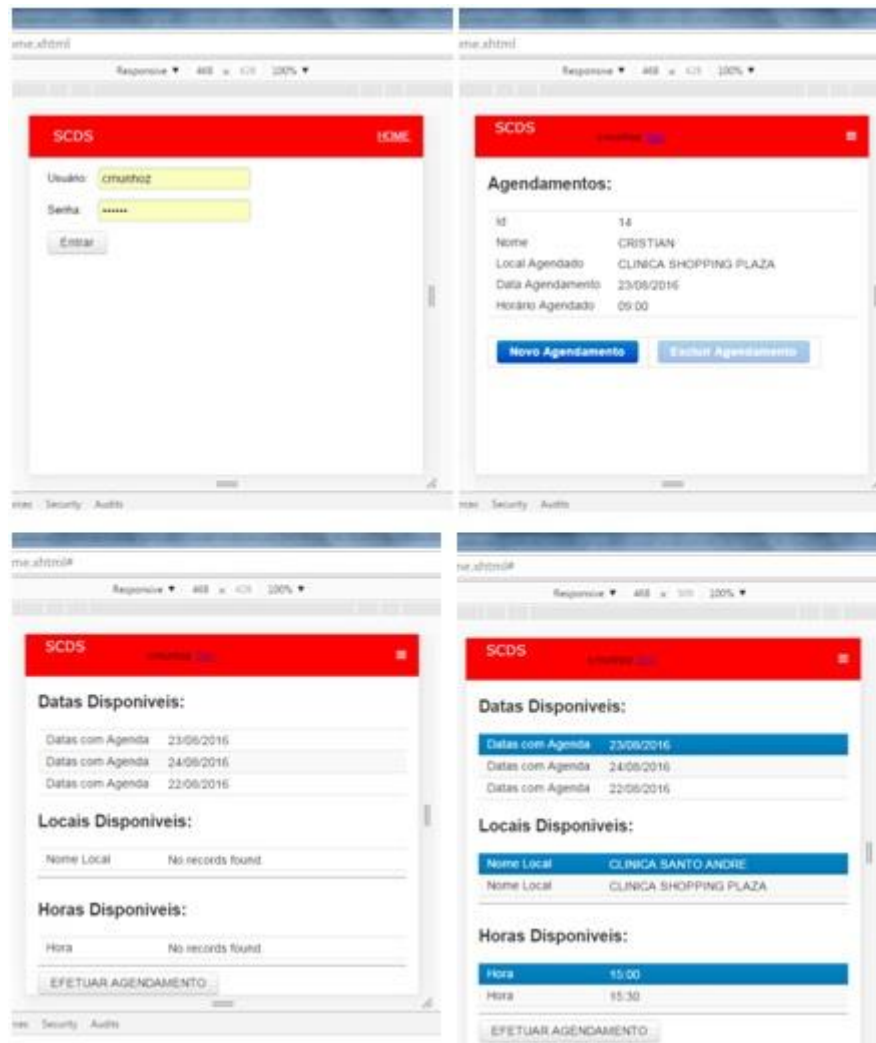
me.xhtml

Responsive ▼ 468 x 628 100% ▼

SCDS

HOME

Usuário: cmunhoz

Senha: ••••••

Entrar

Console Security Audits

me.xhtml

Responsive ▼ 468 x 628 100% ▼

SCDS

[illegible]

Agendamentos:

| | |
|---|---|
| Id | 14 |
| Nome | CRISTIAN |
| Local Agendado | CLINICA SHOPPING PLAZA |
| Data Agendamento | 23/08/2016 |
| Horário Agendado | 09:00 |

Novo Agendamento

Excluir Agendamento

Console Security Audits

me.xhtml#

Responsive ▼ 468 x 628 100% ▼

SCDS

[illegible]

Datas Disponiveis:

| | |
|---|---|
| Datas com Agenda | 23/08/2016 |
| Datas com Agenda | 24/08/2016 |
| Datas com Agenda | 22/08/2016 |

Locais Disponiveis:

| | |
|---|---|
| Nome Local | No records found. |

Horas Disponiveis:

| | |
|---|---|
| Hora | No records found. |

EFETUAR AGENDAMENTO

Console Security Audits

me.xhtml#

Responsive ▼ 468 x 595 100% ▼

SCDS

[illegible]

Datas Disponiveis:

| | |
|---|---|
| Datas com Agenda | 23/08/2016 |
| Datas com Agenda | 24/08/2016 |
| Datas com Agenda | 22/08/2016 |

Locais Disponiveis:

| | |
|---|---|
| Nome Local | CLINICA SANTO ANDRE |
| Nome Local | CLINICA SHOPPING PLAZA |

Horas Disponiveis:

| | |
|---|---|
| Hora | 15:00 |
| Hora | 15:30 |

EFETUAR AGENDAMENTO